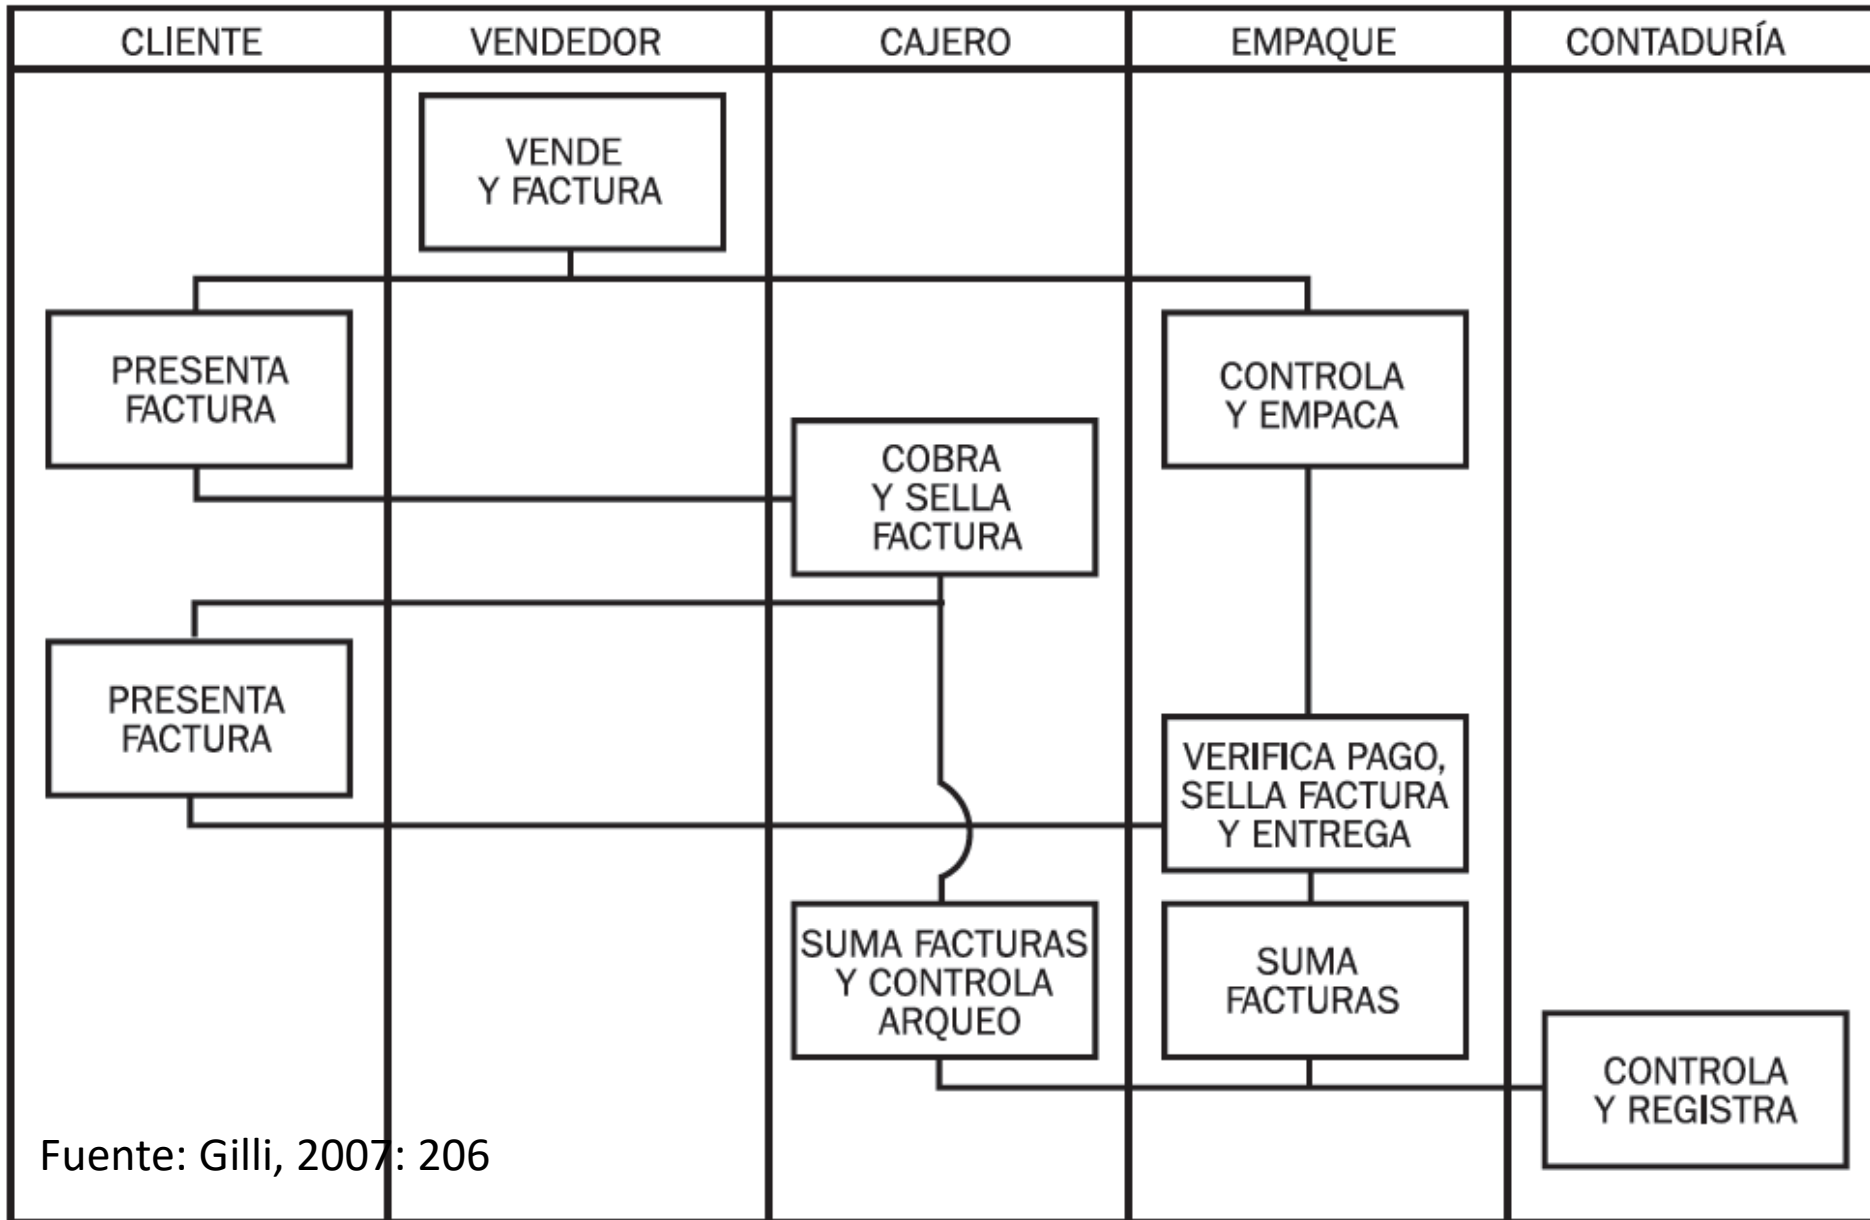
| CLIENTE | VENDEDOR | CAJERO | EMPAQUE | CONTADURÍA |
|---|---|---|---|---|

VENDE Y FACTURA

PRESENTA FACTURA

CONTROLA Y EMPACA

COBRA Y SELLA FACTURA

PRESENTA FACTURA

VERIFICA PAGO, SELLA FACTURA Y ENTREGA

SUMA FACTURAS Y CONTROLA ARQUEO

SUMA FACTURAS

CONTROLA Y REGISTRA

Fuente: Gilli, 2007: 206